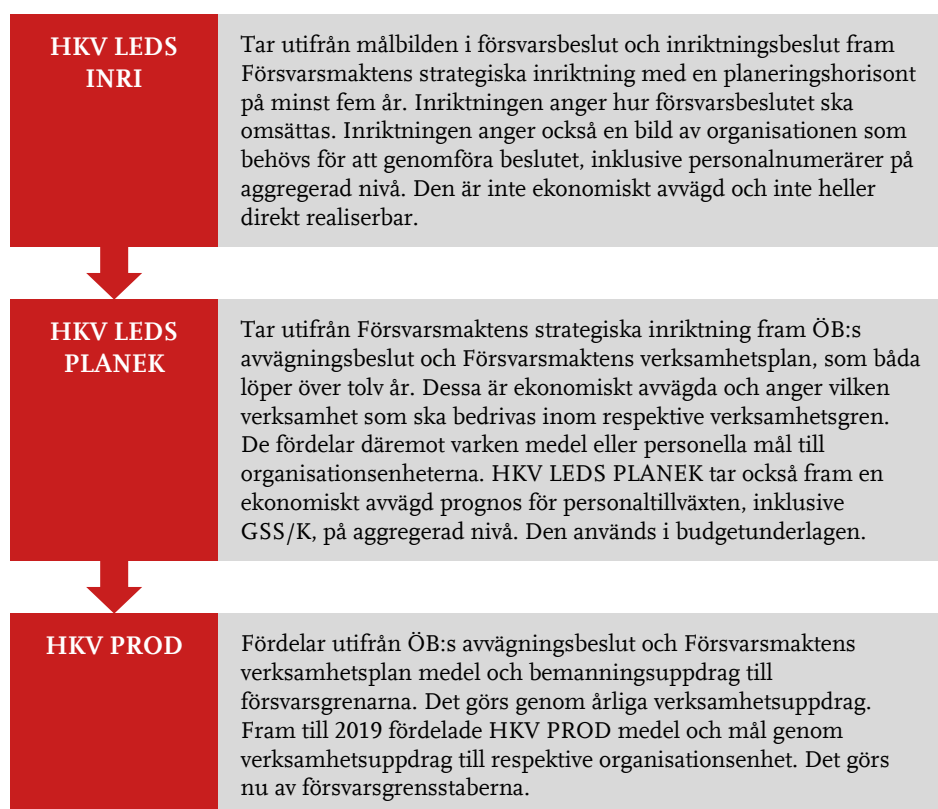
HKV LEDS INRI

Tar utifrån målbilden i försvarsbeslut och inriktningsbeslut fram Försvarsmaktens strategiska inriktning med en planeringshorisont på minst fem år. Inriktningen anger hur försvarsbeslutet ska omsättas. Inriktningen anger också en bild av organisationen som behövs för att genomföra beslutet, inklusive personalnumerärer på aggregerad nivå. Den är inte ekonomiskt avvägd och inte heller direkt realiserbar.

HKV LEDS PLANEK

Tar utifrån Försvarsmaktens strategiska inriktning fram ÖB:s avvägningsbeslut och Försvarsmaktens verksamhetsplan, som båda löper över tolv år. Dessa är ekonomiskt avvägda och anger vilken verksamhet som ska bedrivas inom respektive verksamhetsgren. De fördelar däremot varken medel eller personella mål till organisationsenheterna. HKV LEDS PLANEK tar också fram en ekonomiskt avvägd prognos för personaltillväxten, inklusive GSS/K, på aggregerad nivå. Den används i budgetunderlagen.

HKV PROD

Fördelar utifrån ÖB:s avvägningsbeslut och Försvarsmaktens verksamhetsplan medel och bemanningsuppdrag till försvarsgrenarna. Det görs genom årliga verksamhetsuppdrag. Fram till 2019 fördelade HKV PROD medel och mål genom verksamhetsuppdrag till respektive organisationsenhet. Det görs nu av försvarsgrensstaberna.